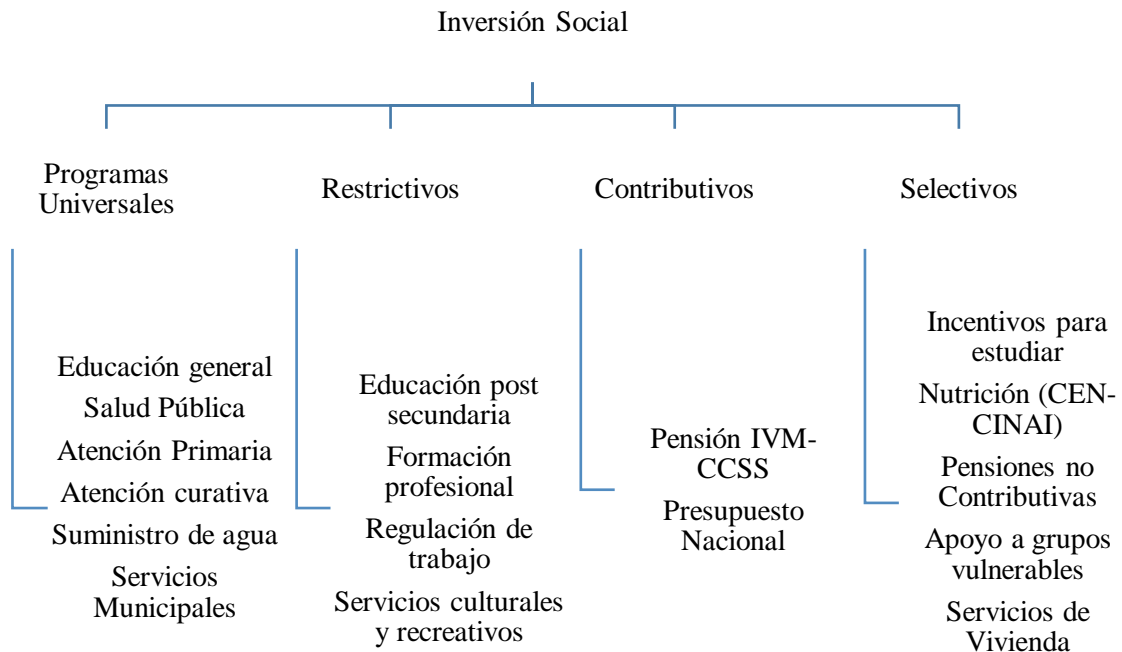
Inversión Social

Programas Universales

Restrictivos

Contributivos

Selectivos

Educación general
Salud Pública
Atención Primaria
Atención curativa
Suministro de agua
Servicios Municipales

Educación post secundaria
Formación profesional
Regulación de trabajo
Servicios culturales y recreativos

Pensión IVM-CCSS
Presupuesto Nacional

Incentivos para estudiar
Nutrición (CEN-CINAI)
Pensiones no Contributivas
Apoyo a grupos vulnerables
Servicios de Vivienda